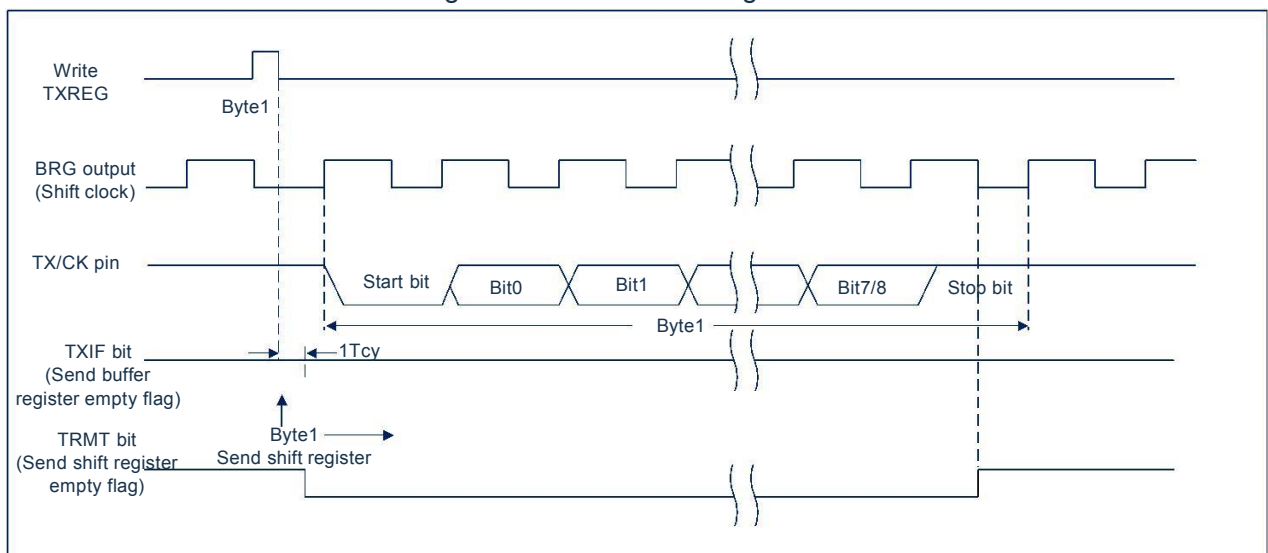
Write TXREG

Byte1

BRG output (Shift clock)

TX/CK pin

Start bit

Bit0

Bit1

Bit7/8

Stop bit

Byte1

TXIF bit (Send buffer register empty flag)

1Tcy

Byte1

Send shift register

TRMT bit (Send shift register empty flag)